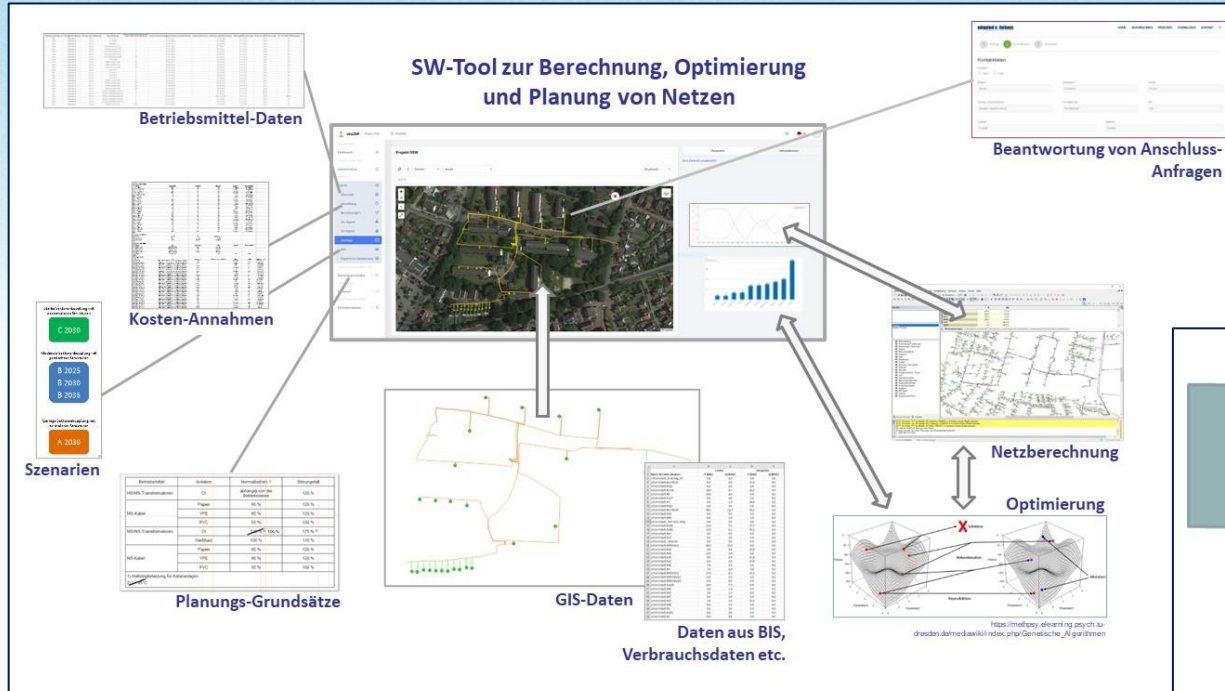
SW-Tool zur Berechnung, Optimierung und Planung von Netzen

Betriebsmittel-Daten

Beantwortung von Anschluss-Anfragen

Kosten-Annahmen

C 2030

B 2025
B 2030
B 2035

A 2030

Szenarien

Netzberechnung

Optimierung

| Betriebsmittel | Isolation | Normalbetrieb | Störungsfall |
|---|---|---|---|
| HS/MS-Transformatoren | Öl | abhängig von der Betriebsweise | 120 % |
| MS-Kabel | Papier | 60 % | 120 % |
| | VPE | 60 % | 120 % |
| | PVC | 60 % | 100 % |
| MS/NS-Transformatoren | Öl | 100 % | 170 % |
| | Gießharz | 100 % | 110 % |
| NS-Kabel | Papier | 60 % | 120 % |
| | VPE | 60 % | 120 % |
| | PVC | 60 % | 100 % |

Planungs-Grundsätze

GIS-Daten

Daten aus BIS, Verbrauchsdaten etc.

https://methpsy.elearning.psych.tu-dresden.de/mediawiki/index.php/Genetische_Algorithmen